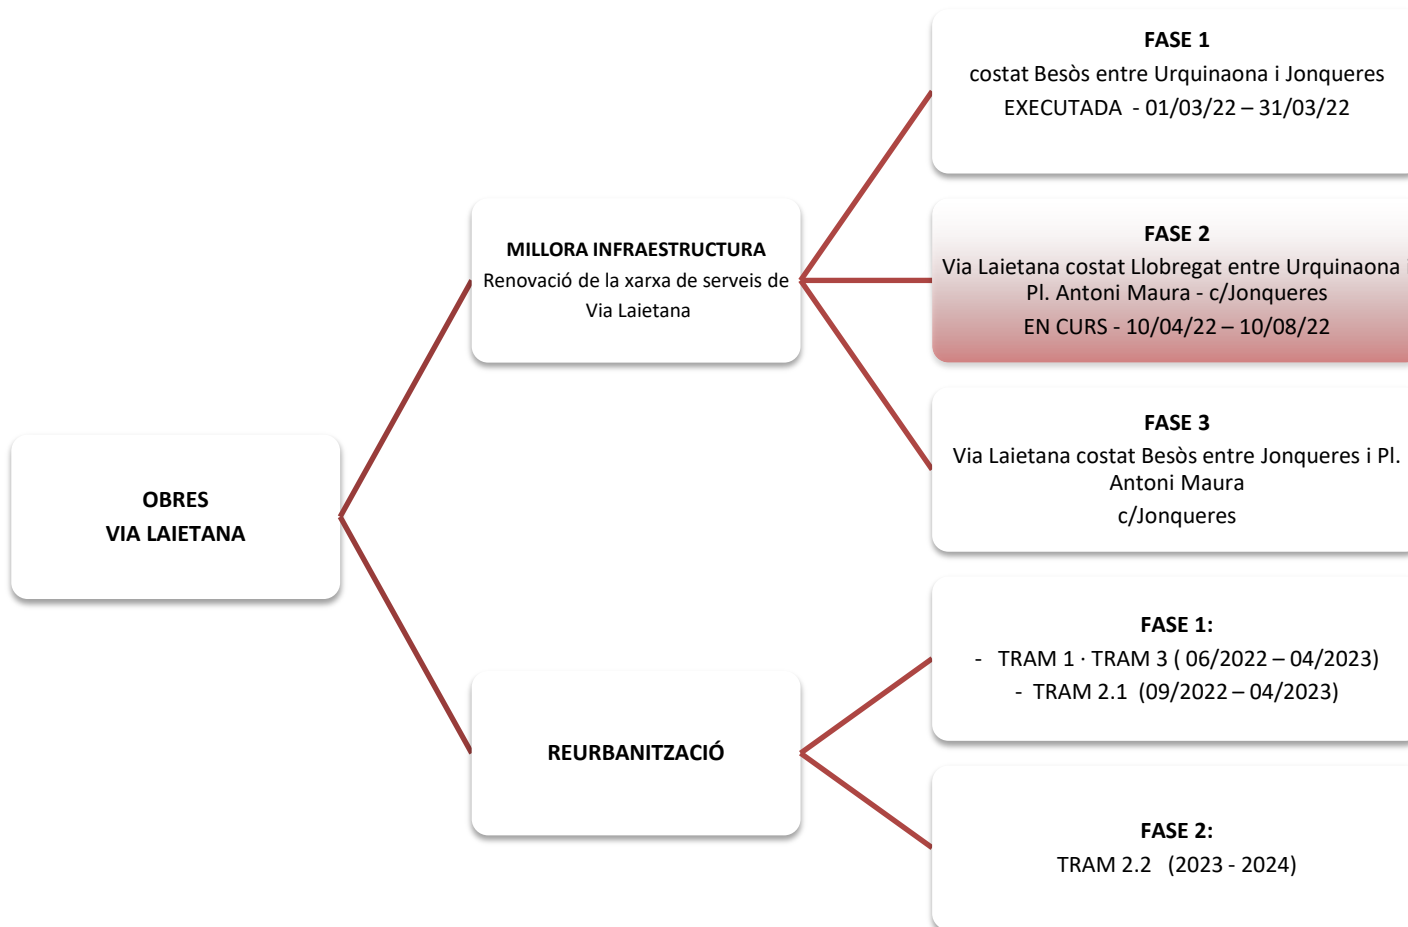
OBRES
VIA LAIETANA

MILLORA INFRAESTRUCTURA
Renovació de la xarxa de serveis de Via Laietana

FASE 1
costat Besòs entre Urquinaona i Jonqueres
EXECUTADA - 01/03/22 – 31/03/22

FASE 2
Via Laietana costat Llobregat entre Urquinaona i Pl. Antoni Maura - c/Jonqueres
EN CURS - 10/04/22 – 10/08/22

FASE 3
Via Laietana costat Besòs entre Jonqueres i Pl. Antoni Maura
c/Jonqueres

REURBANITZACIÓ

FASE 1:
- TRAM 1 · TRAM 3 ( 06/2022 – 04/2023)
- TRAM 2.1 (09/2022 – 04/2023)

FASE 2:
TRAM 2.2 (2023 - 2024)